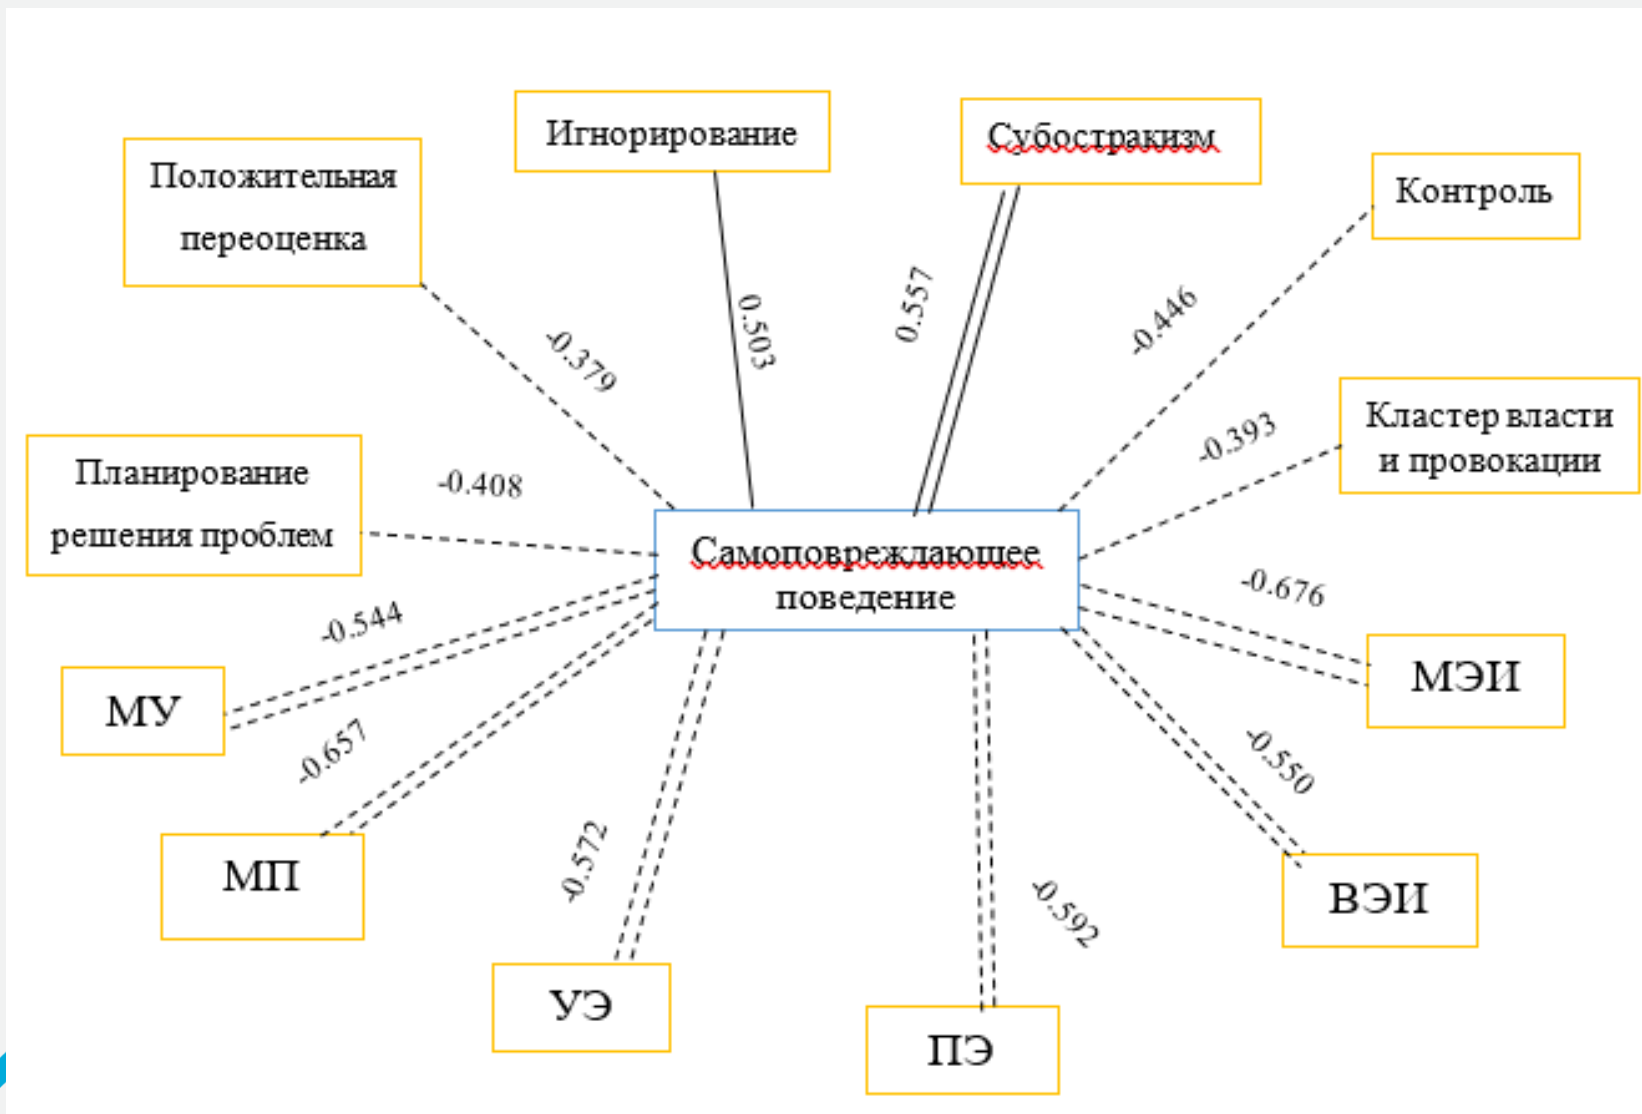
Положительная переоценка

Игнорирование

Субостракизм

Контроль

-0.379

0.503

0.557

-0.446

Кластер власти и провокации

-0.393

Планирование решения проблем

-0.408

Самоповреждающее поведение

-0.544

-0.676

МУ

МЭИ

-0.657

-0.550

МП

-0.572

-0.592

ВЭИ

УЭ

ПЭ